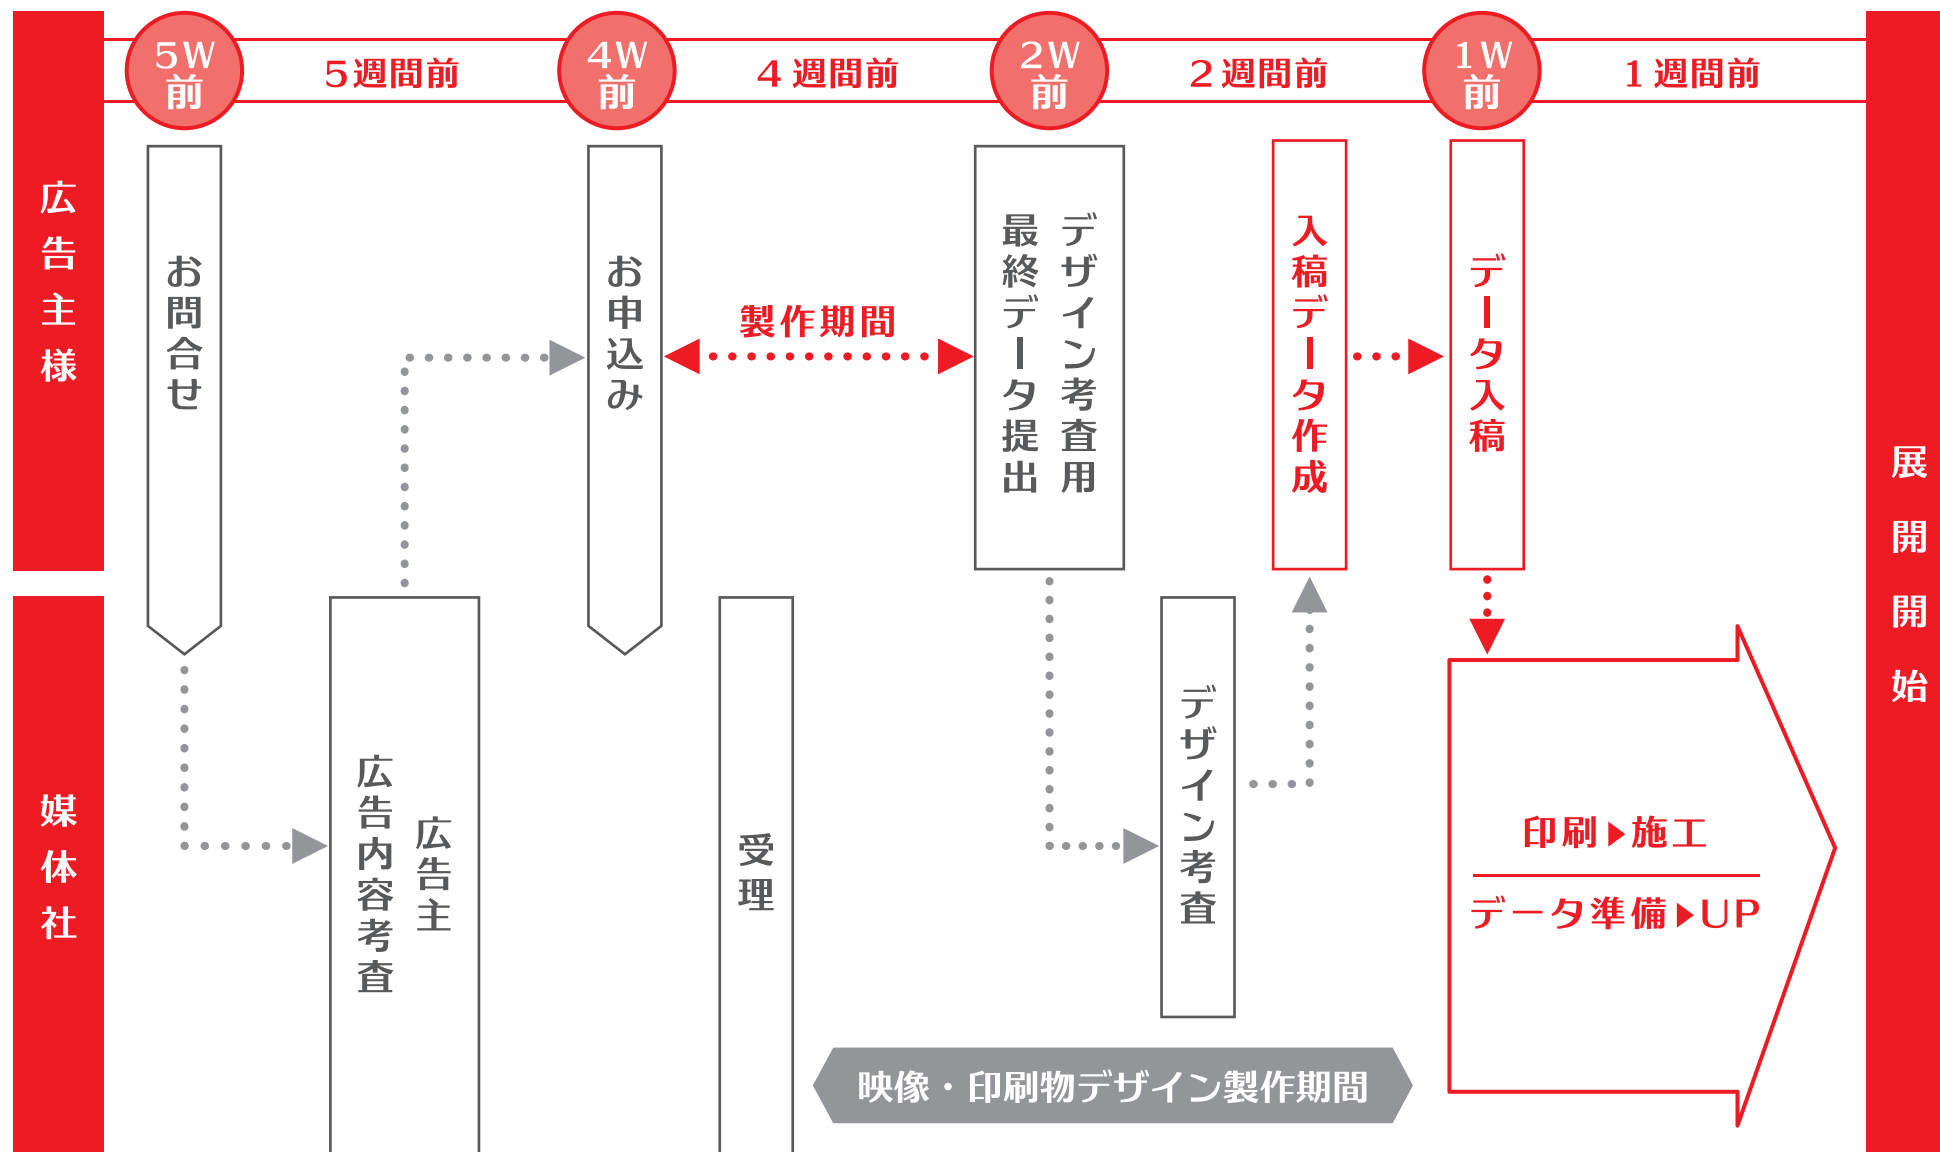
5W前
5週間前
4W前
4週間前
2W前
2週間前
1W前
1週間前

広告主様

お問合せ

お申込み

製作期間

デザイン考査用最終データ提出

入稿データ作成

データ入稿

媒体社

広告主広告内容考査

受理

デザイン考査

印刷▶施工
データ準備▶UP

映像・印刷物デザイン製作期間

展開開始